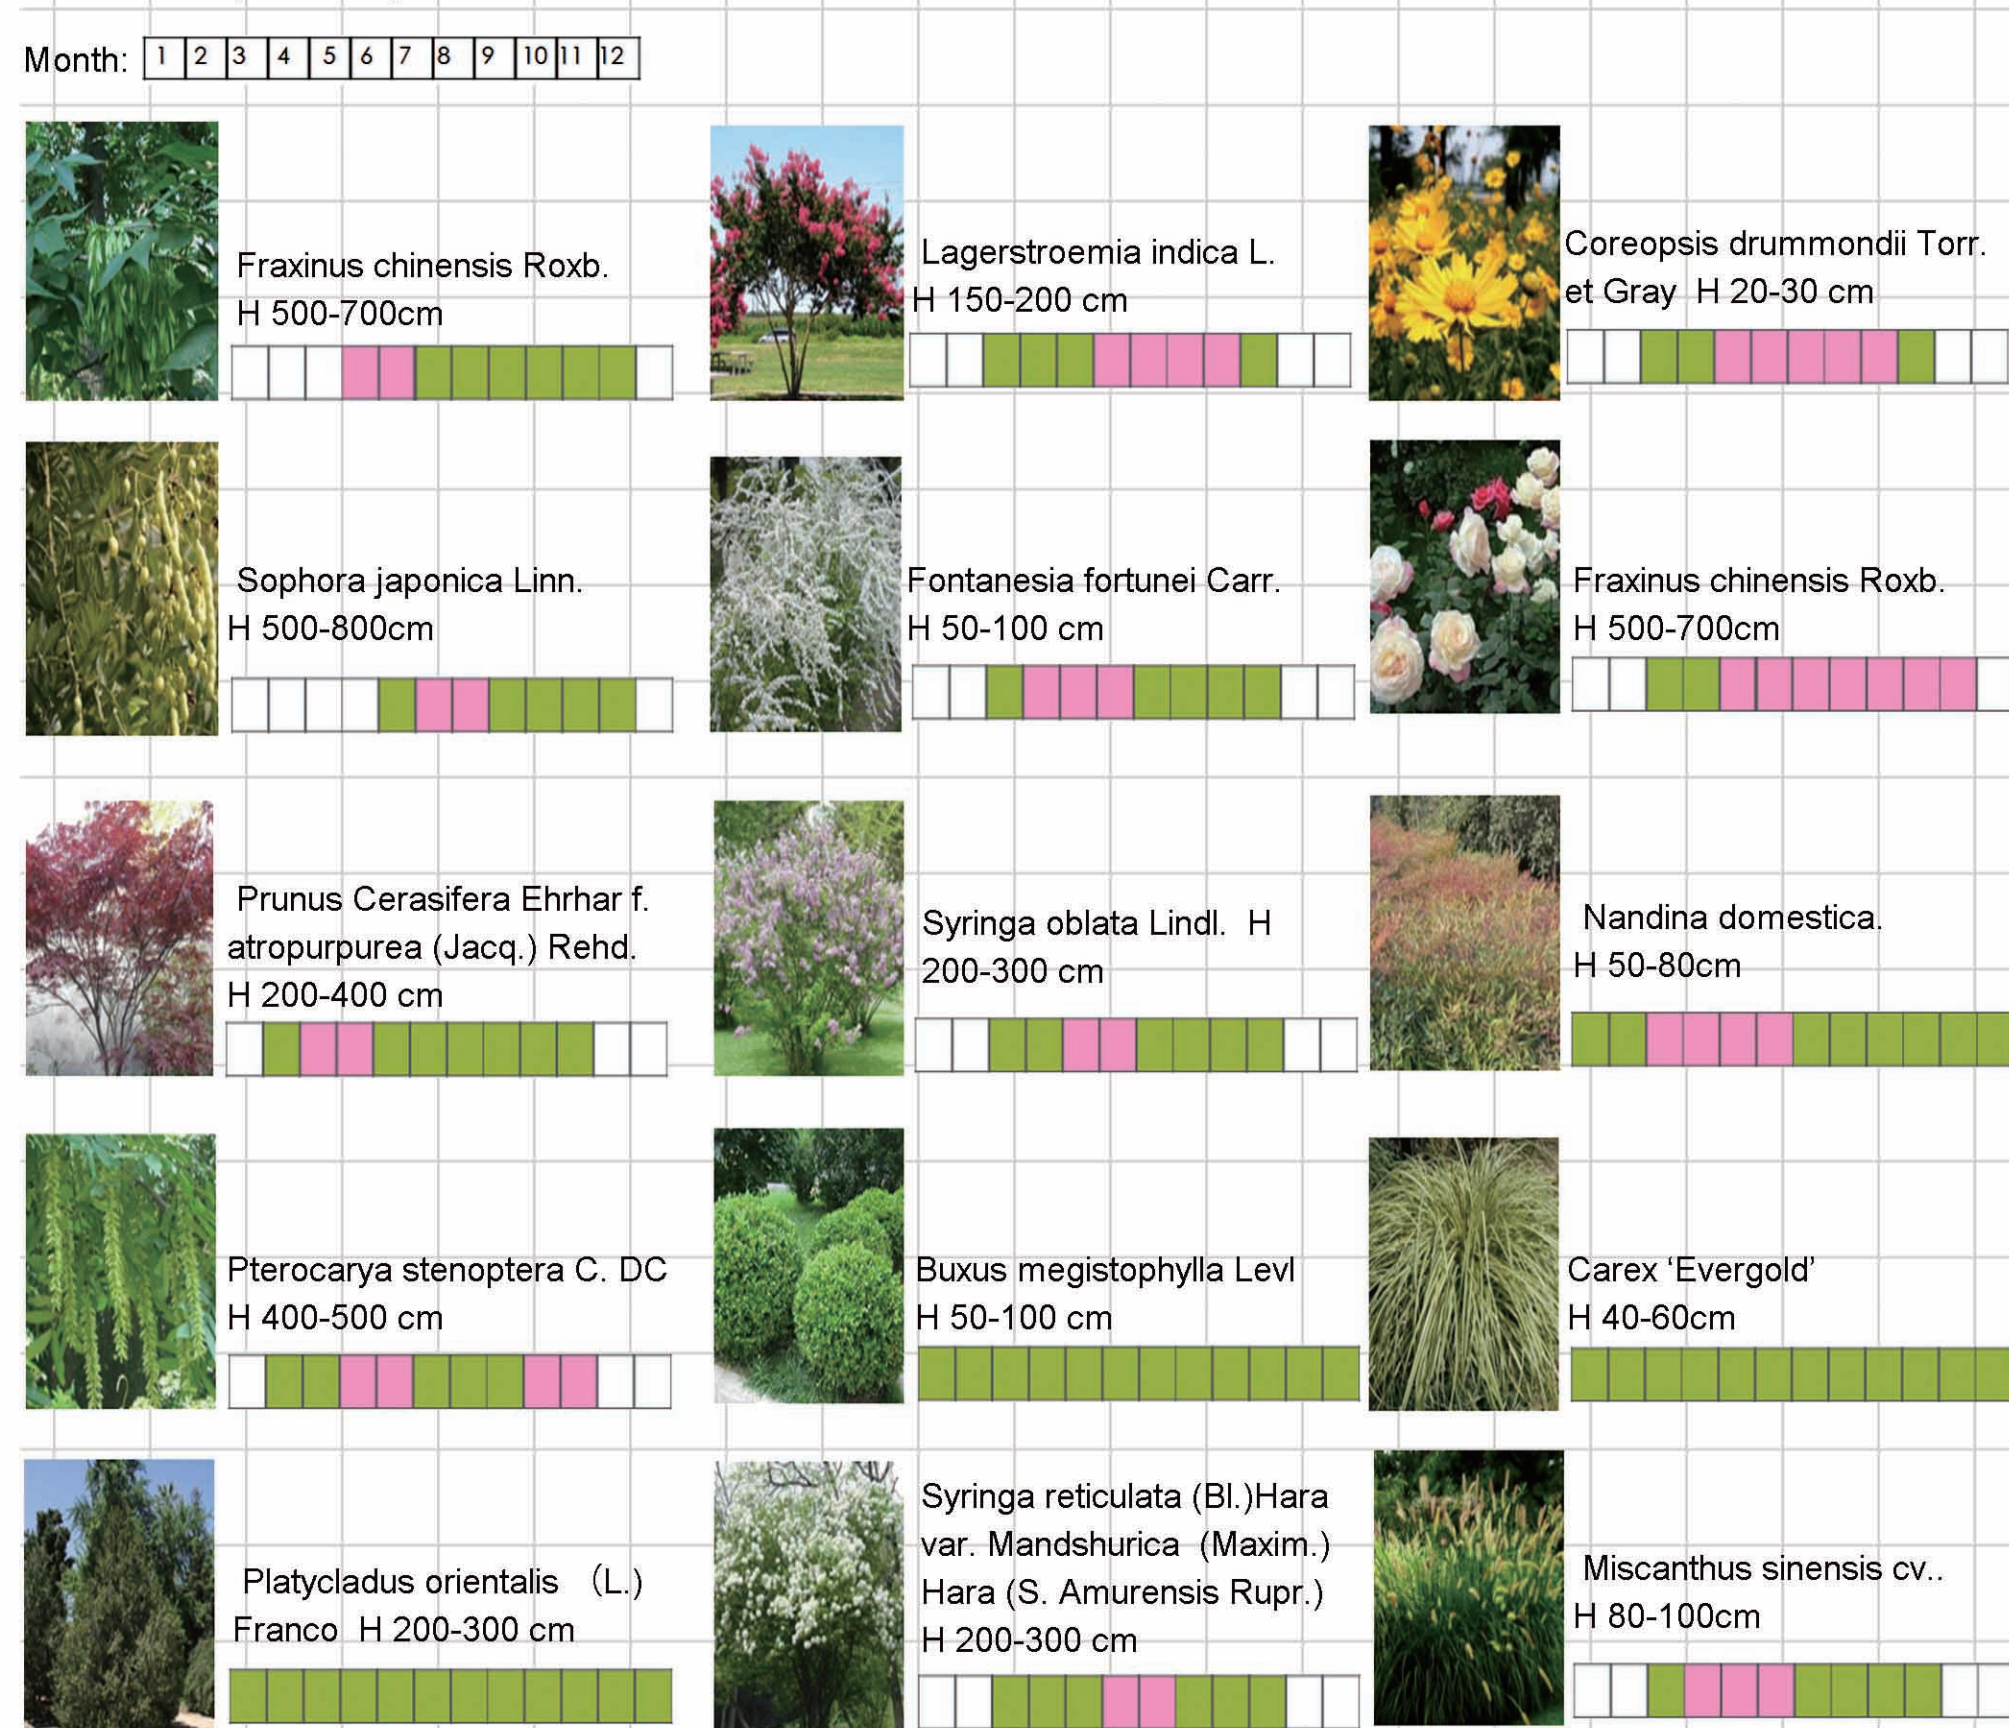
Month: 1 2 3 4 5 6 7 8 9 10 11 12

Fraxinus chinensis Roxb. H 500-700cm

Lagerstroemia indica L. H 150-200 cm

Coreopsis drummondii Torr. et Gray H 20-30 cm

Sophora japonica Linn. H 500-800cm

Fontanesia fortunei Carr. H 50-100 cm

Fraxinus chinensis Roxb. H 500-700cm

Prunus Cerasifera Ehrhar f. atropurpurea (Jacq.) Rehd. H 200-400 cm

Syringa oblata Lindl. H 200-300 cm

Nandina domestica. H 50-80cm

Pterocarya stenoptera C. DC H 400-500 cm

Buxus megistophylla Levl H 50-100 cm

Carex ‘Evergold’ H 40-60cm

Platycladus orientalis (L.) Franco H 200-300 cm

Syringa reticulata (Bl.)Hara var. Mandshurica (Maxim.) Hara (S. Amurensis Rupr.) H 200-300 cm

Miscanthus sinensis cv.. H 80-100cm